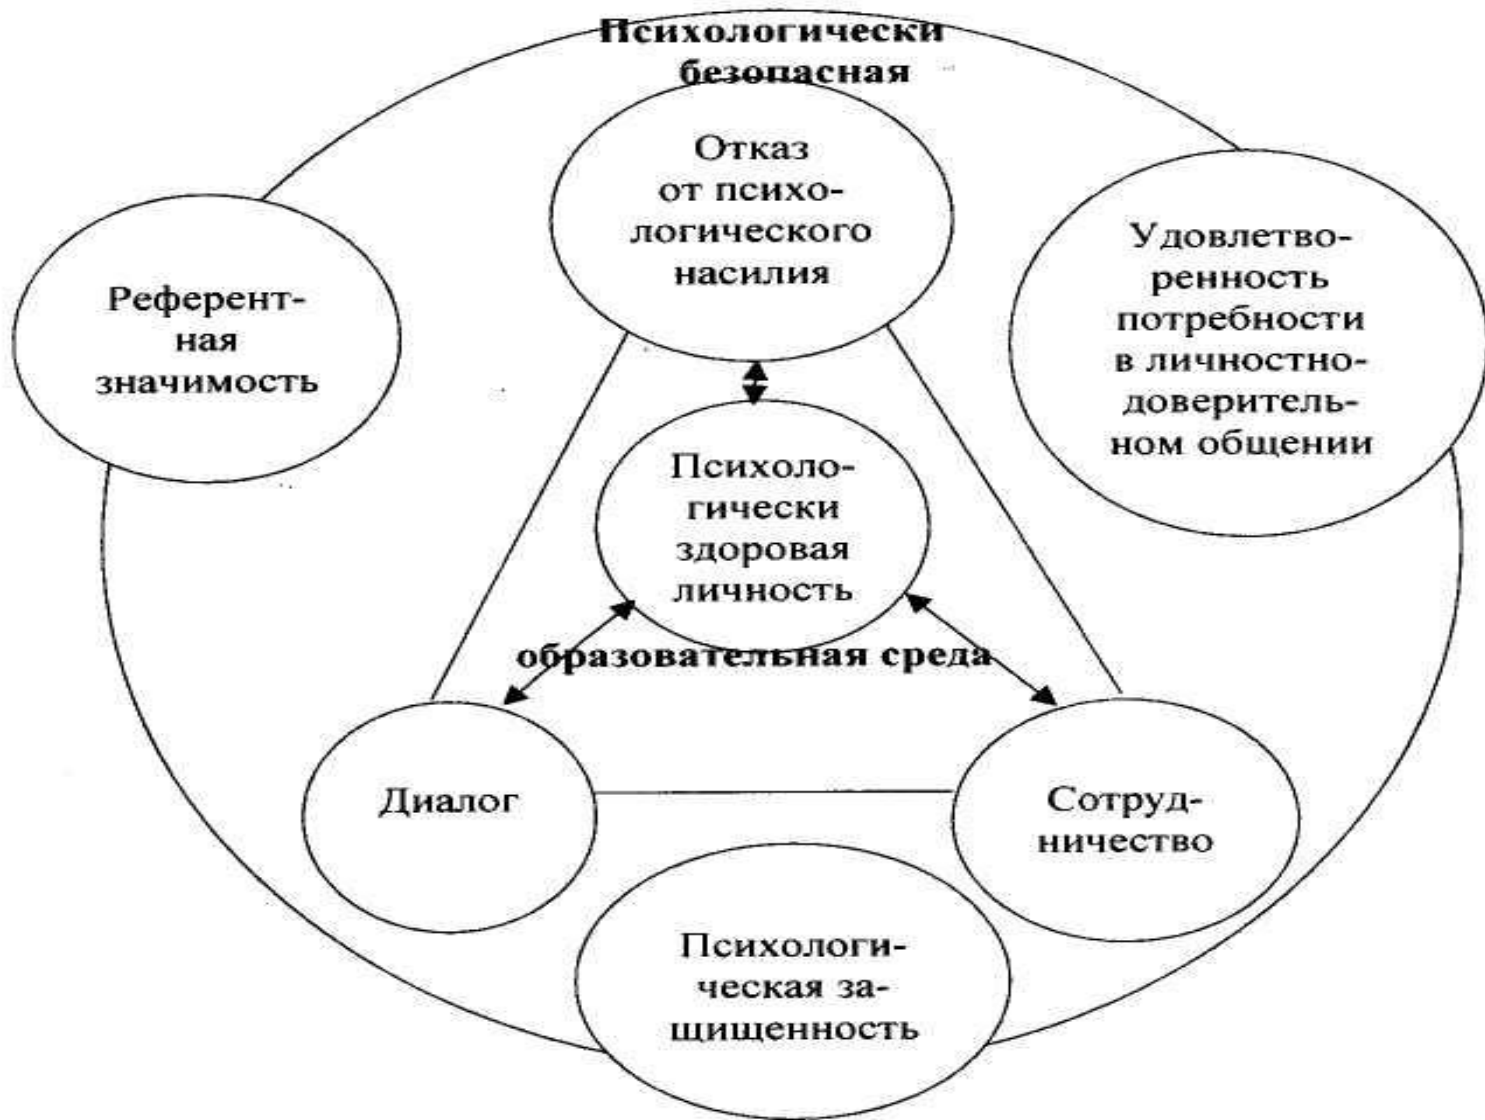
Психологически безопасная

Отказ от психологического насилия

Референтная значимость

Удовлетворенность потребности в личностно-доверительном общении

Психологически здоровая личность

образовательная среда

Диалог

Сотрудничество

Психологическая защищенность